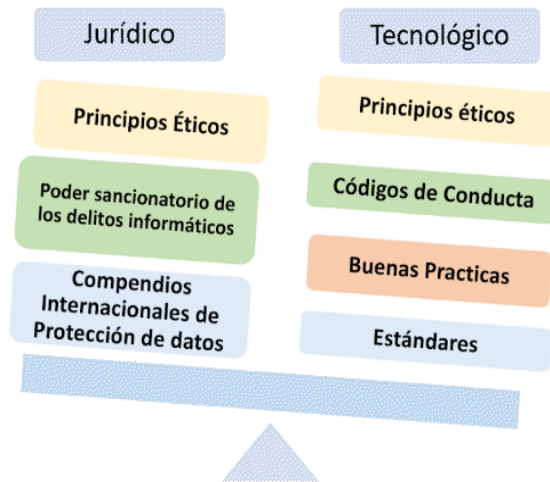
Jurídico

Principios Éticos

Poder sancionatorio de los delitos informáticos

Compendios Internacionales de Protección de datos

Tecnológico

Principios éticos

Códigos de Conducta

Buenas Practicas

Estándares